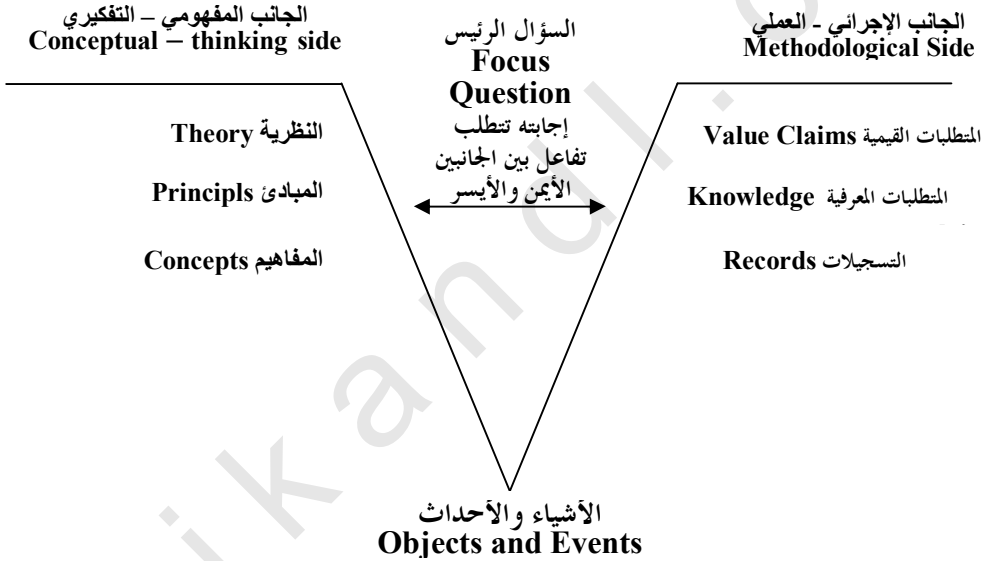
الجانب المفهومي – التفكيري
Conceptual – thinking side

السؤال الرئيس
Focus Question
إجابته تتطلب تفاعل بين الجانبين الأيمن والأيسر

الجانب الإجرائي - العملي
Methodological Side

النظرية Theory

المبادئ Principls

المفاهيم Concepts

المتطلبات القيمية Value Claims

المتطلبات المعرفية Knowledge

التسجيلات Records

الأشياء والأحداث
Objects and Events